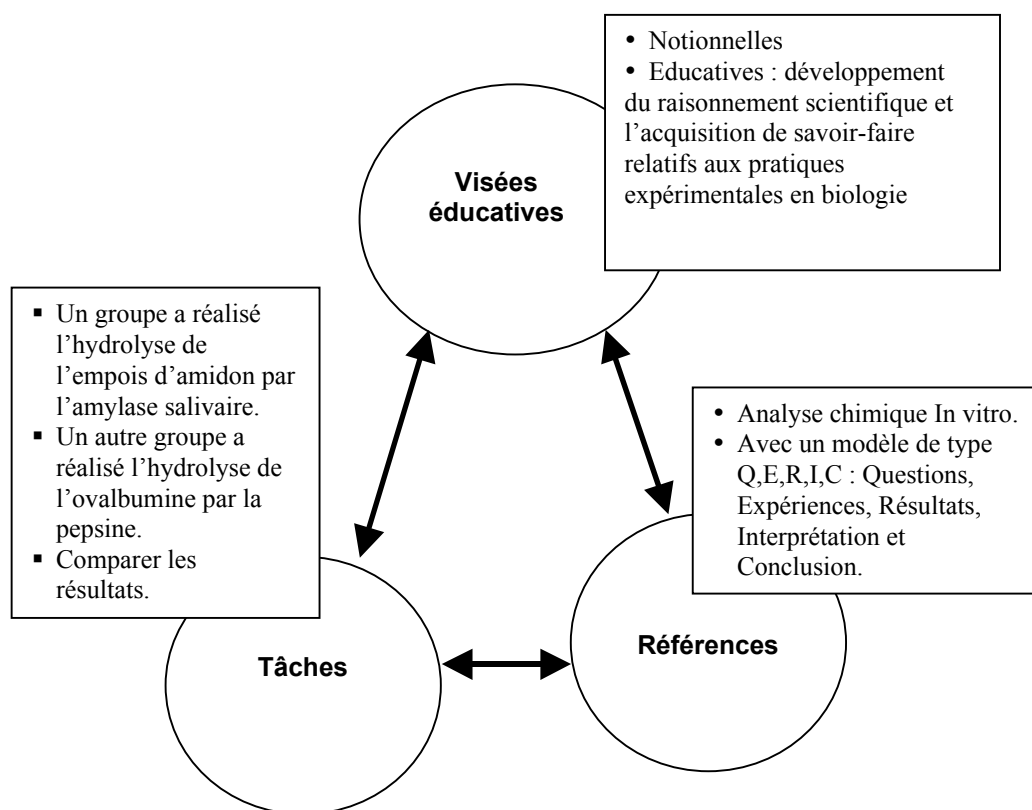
• Notionnelles
• Educatives : développement du raisonnement scientifique et l'acquisition de savoir-faire relatifs aux pratiques expérimentales en biologie

Visées éducatives

▪ Un groupe a réalisé l'hydrolyse de l'empois d'amidon par l'amylase salivaire.
▪ Un autre groupe a réalisé l'hydrolyse de l'ovalbumine par la pepsine.
▪ Comparer les résultats.

• Analyse chimique In vitro.
• Avec un modèle de type Q,E,R,I,C : Questions, Expériences, Résultats, Interprétation et Conclusion.

Tâches

Références